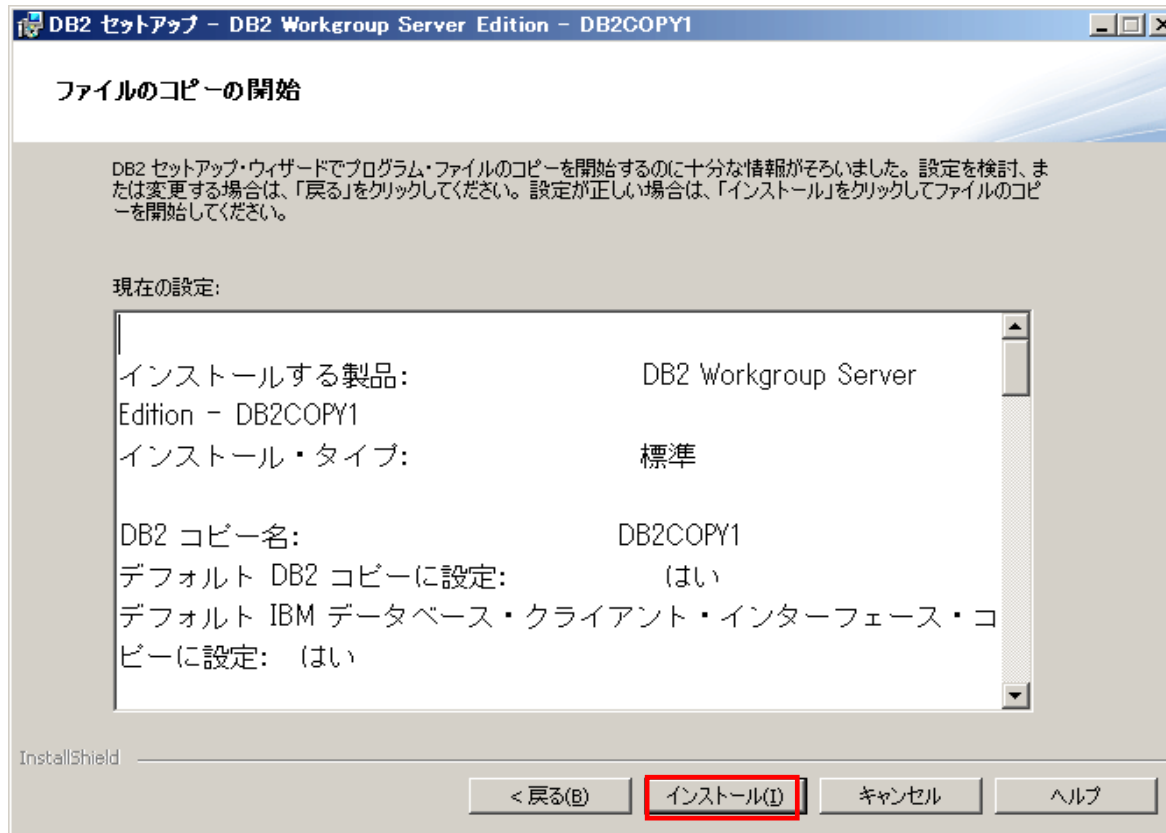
DB2 セットアップ - DB2 Workgroup Server Edition - DB2COPY1

ファイルのコピーの開始

DB2 セットアップ・ウィザードでプログラム・ファイルのコピーを開始するのに十分な情報がそろいました。設定を検討、または変更する場合は、「戻る」をクリックしてください。設定が正しい場合は、「インストール」をクリックしてファイルのコピーを開始してください。

現在の設定:

インストールする製品: DB2 Workgroup Server Edition - DB2COPY1
インストール・タイプ: 標準

DB2 コピー名: DB2COPY1
デフォルト DB2 コピーに設定: はい
デフォルト IBM データベース・クライアント・インターフェース・コピーに設定: はい

InstallShield

< 戻る(B) | インストール(I) | キャンセル | ヘルプ